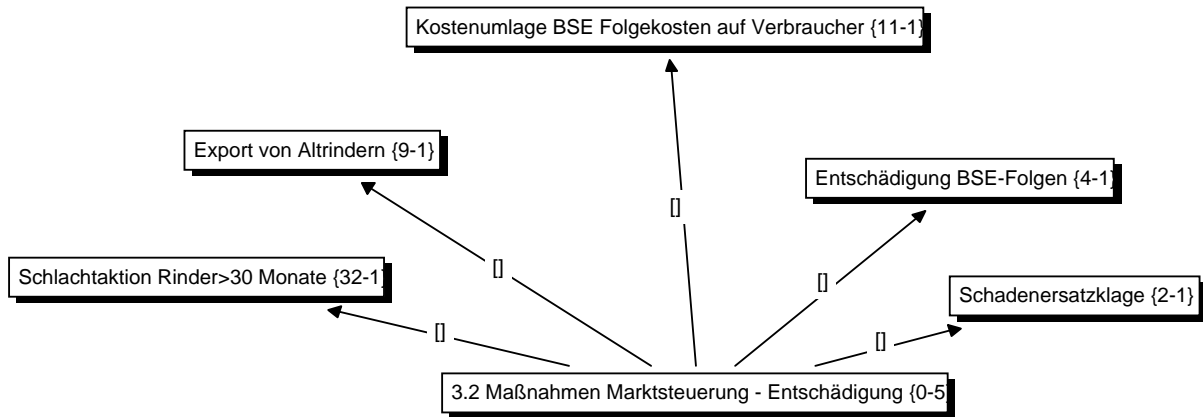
Kostenumlage BSE Folgekosten auf Verbraucher {11-1}

Export von Altrindern {9-1}

Entschädigung BSE-Folgen {4-1}

[]

Schlachtaktion Rinder>30 Monate {32-1}

[]

[]

Schadenersatzklage {2-1}

[]

[]

3.2 Maßnahmen Marktsteuerung - Entschädigung {0-5}